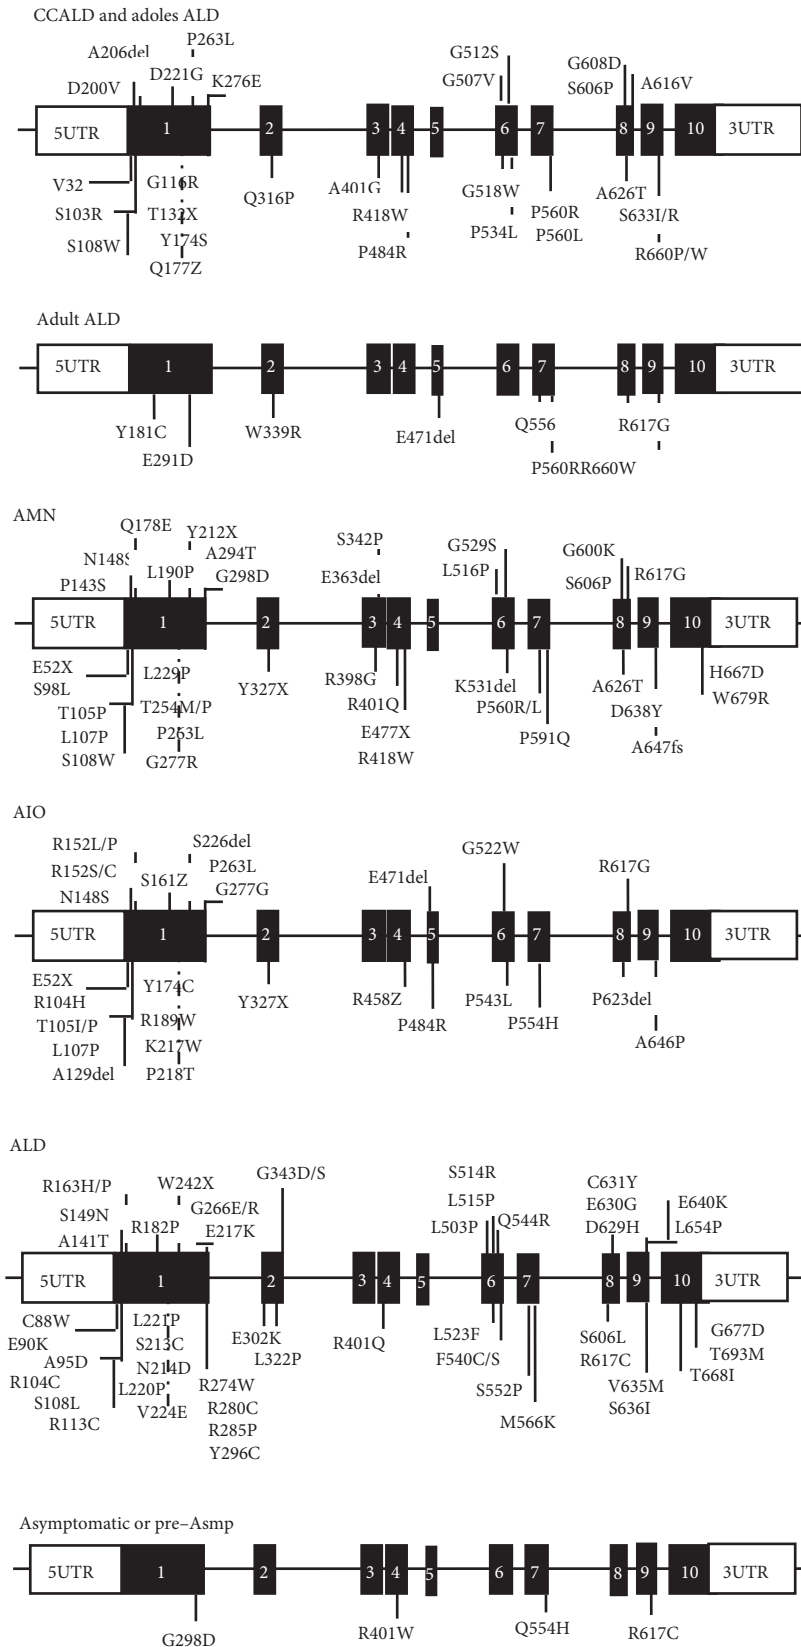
CCALD and adoles ALD

A206del
P263L
D221G
K276E
D200V
G512S
G507V
G608D
S606P
A616V

5UTR 1 2 3 4 5 6 7 8 9 10 3UTR

V32
G116R
S103R
T132X
S108W
Y174S
Q177Z
Q316P
A401G
R418W
P484R
G518W
P534L
P560R
P560L
A626T
S633I/R
R660P/W

Adult ALD

5UTR 1 2 3 4 5 6 7 8 9 10 3UTR

Y181C
E291D
W339R
E471del
Q556
P560RR660W
R617G

AMN

Q178E
Y212X
N148S
A294T
L190P
P143S
G298D
S342P
E363del
G529S
L516P
G600K
S606P
R617G

5UTR 1 2 3 4 5 6 7 8 9 10 3UTR

E52X
S98L
L229P
T105P
T254M/P
L107P
P263L
S108W
G277R
Y327X
R398G
R401Q
E477X
R418W
K531del
P560R/L
P591Q
A626T
D638Y
A647fs
H667D
W679R

AIO

R152L/P
S226del
R152S/C
P263L
S161Z
N148S
G277G
E471del
G522W
R617G

5UTR 1 2 3 4 5 6 7 8 9 10 3UTR

E52X
Y174C
R104H
T105I/P
R189W
L107P
K217W
A129del
P218T
Y327X
R458Z
P484R
P543L
P554H
P623del
A646P

ALD

R163H/P
W242X
G343D/S
G266E/R
S149N
R182P
E217K
A141T
S514R
L515P
Q544R
L503P
C631Y
E630G
D629H
E640K
L654P

5UTR 1 2 3 4 5 6 7 8 9 10 3UTR

C88W
L221P
E90K
S213C
A95D
N214D
R104C
L220P
S108L
V224E
R113C
R274W
R280C
R285P
Y296C
E302K
L322P
R401Q
L523F
F540C/S
S552P
M566K
S606L
R617C
V635M
S636I
G677D
T693M
T668I

Asymptomatic or pre-Asmp

5UTR 1 2 3 4 5 6 7 8 9 10 3UTR

G298D
R401W
Q554H
R617C